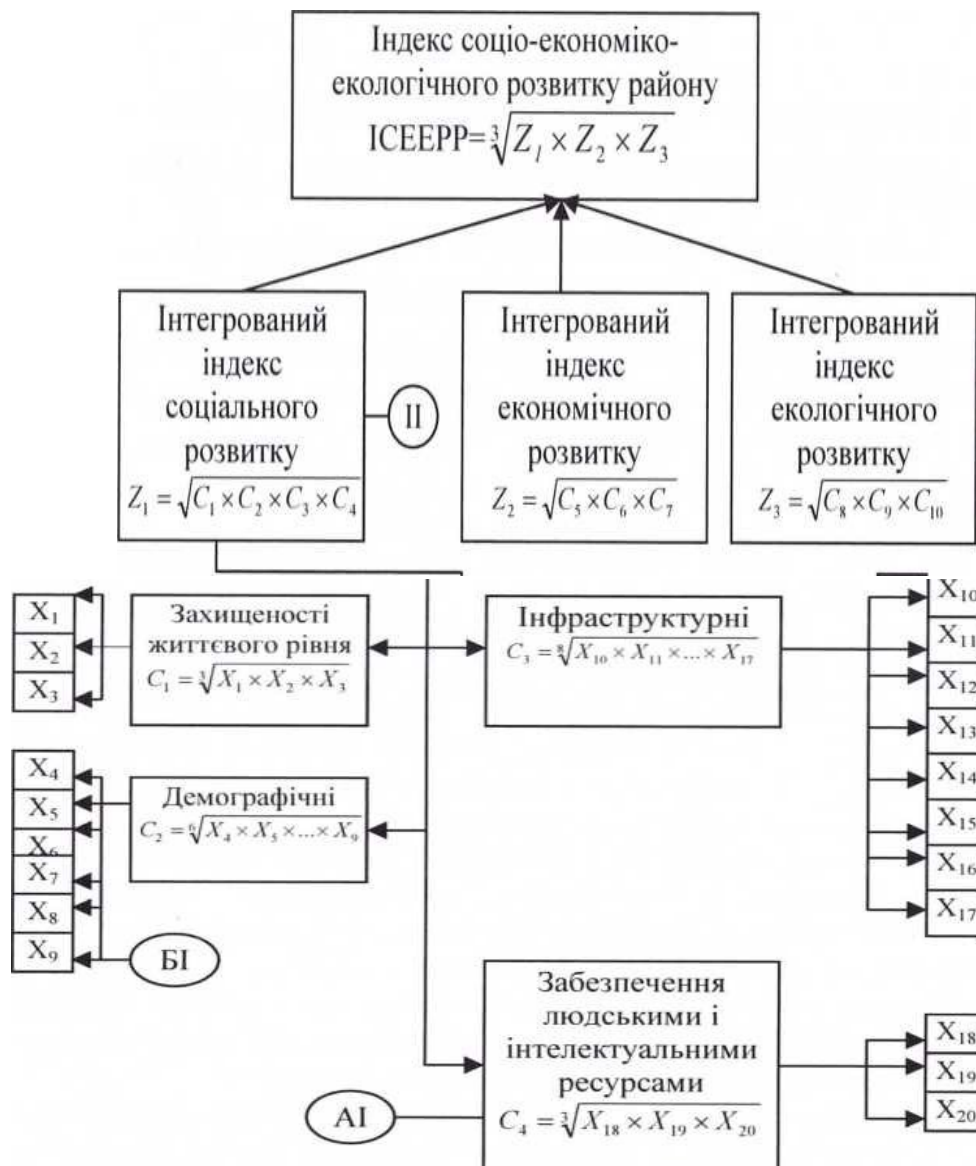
Індекс соціо-економіко-екологічного розвитку району
ІСЕЕРР=$\sqrt[3]{Z_1 \times Z_2 \times Z_3}$

Інтегрований індекс соціального розвитку
$Z_1 = \sqrt{C_1 \times C_2 \times C_3 \times C_4}$

II

Інтегрований індекс економічного розвитку
$Z_2 = \sqrt{C_5 \times C_6 \times C_7}$

Інтегрований індекс екологічного розвитку
$Z_3 = \sqrt{C_8 \times C_9 \times C_{10}}$

$X_1$
$X_2$
$X_3$

Захищеності життєвого рівня
$C_1 = \sqrt[3]{X_1 \times X_2 \times X_3}$

Інфраструктурні
$C_3 = \sqrt[8]{X_{10} \times X_{11} \times ... \times X_{17}}$

$X_{10}$
$X_{11}$
$X_{12}$
$X_{13}$
$X_{14}$
$X_{15}$
$X_{16}$
$X_{17}$

$X_4$
$X_5$
$X_6$
$X_7$
$X_8$
$X_9$

Демографічні
$C_2 = \sqrt[6]{X_4 \times X_5 \times ... \times X_9}$

БІ

Забезпечення людськими і інтелектуальними ресурсами
$C_4 = \sqrt[3]{X_{18} \times X_{19} \times X_{20}}$

AI

$X_{18}$
$X_{19}$
$X_{20}$